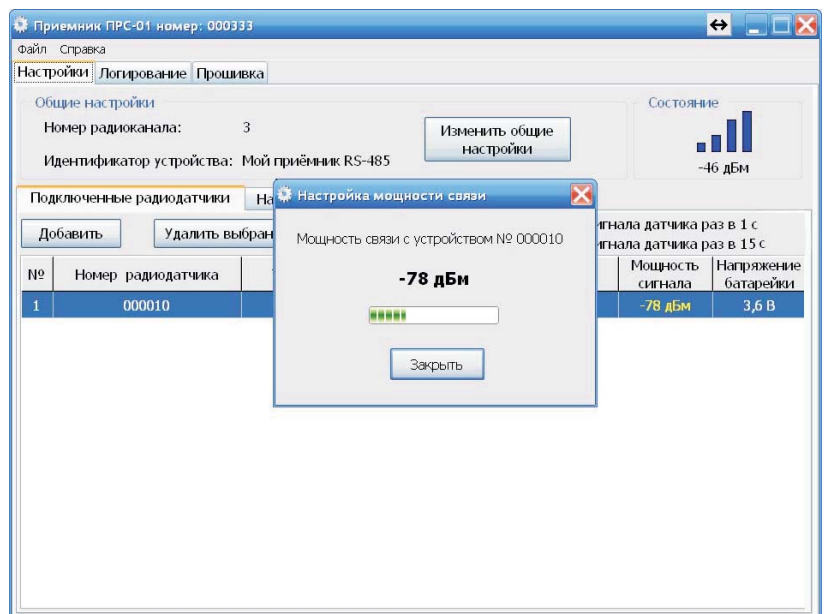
Приемник ПРС-01 номер: 000333

Файл Справка

Настройки Логирование Прошивка

Общие настройки

Номер радиоканала: 3

Идентификатор устройства: Мой приёмник RS-485

Изменить общие настройки

Состояние

-46 дБм

Подключенные радиодатчики На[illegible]

Добавить Удалить выбран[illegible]

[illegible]гнала датчика раз в 1 с
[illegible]гнала датчика раз в 15 с

| № | Номер радиодатчика | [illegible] | Мощность сигнала | Напряжение батарейки |
|---|---|---|---|---|
| 1 | 000010 | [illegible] | -78 дБм | 3,6 В |

Настройка мощности связи

Мощность связи с устройством № 000010

-78 дБм

Закрыть